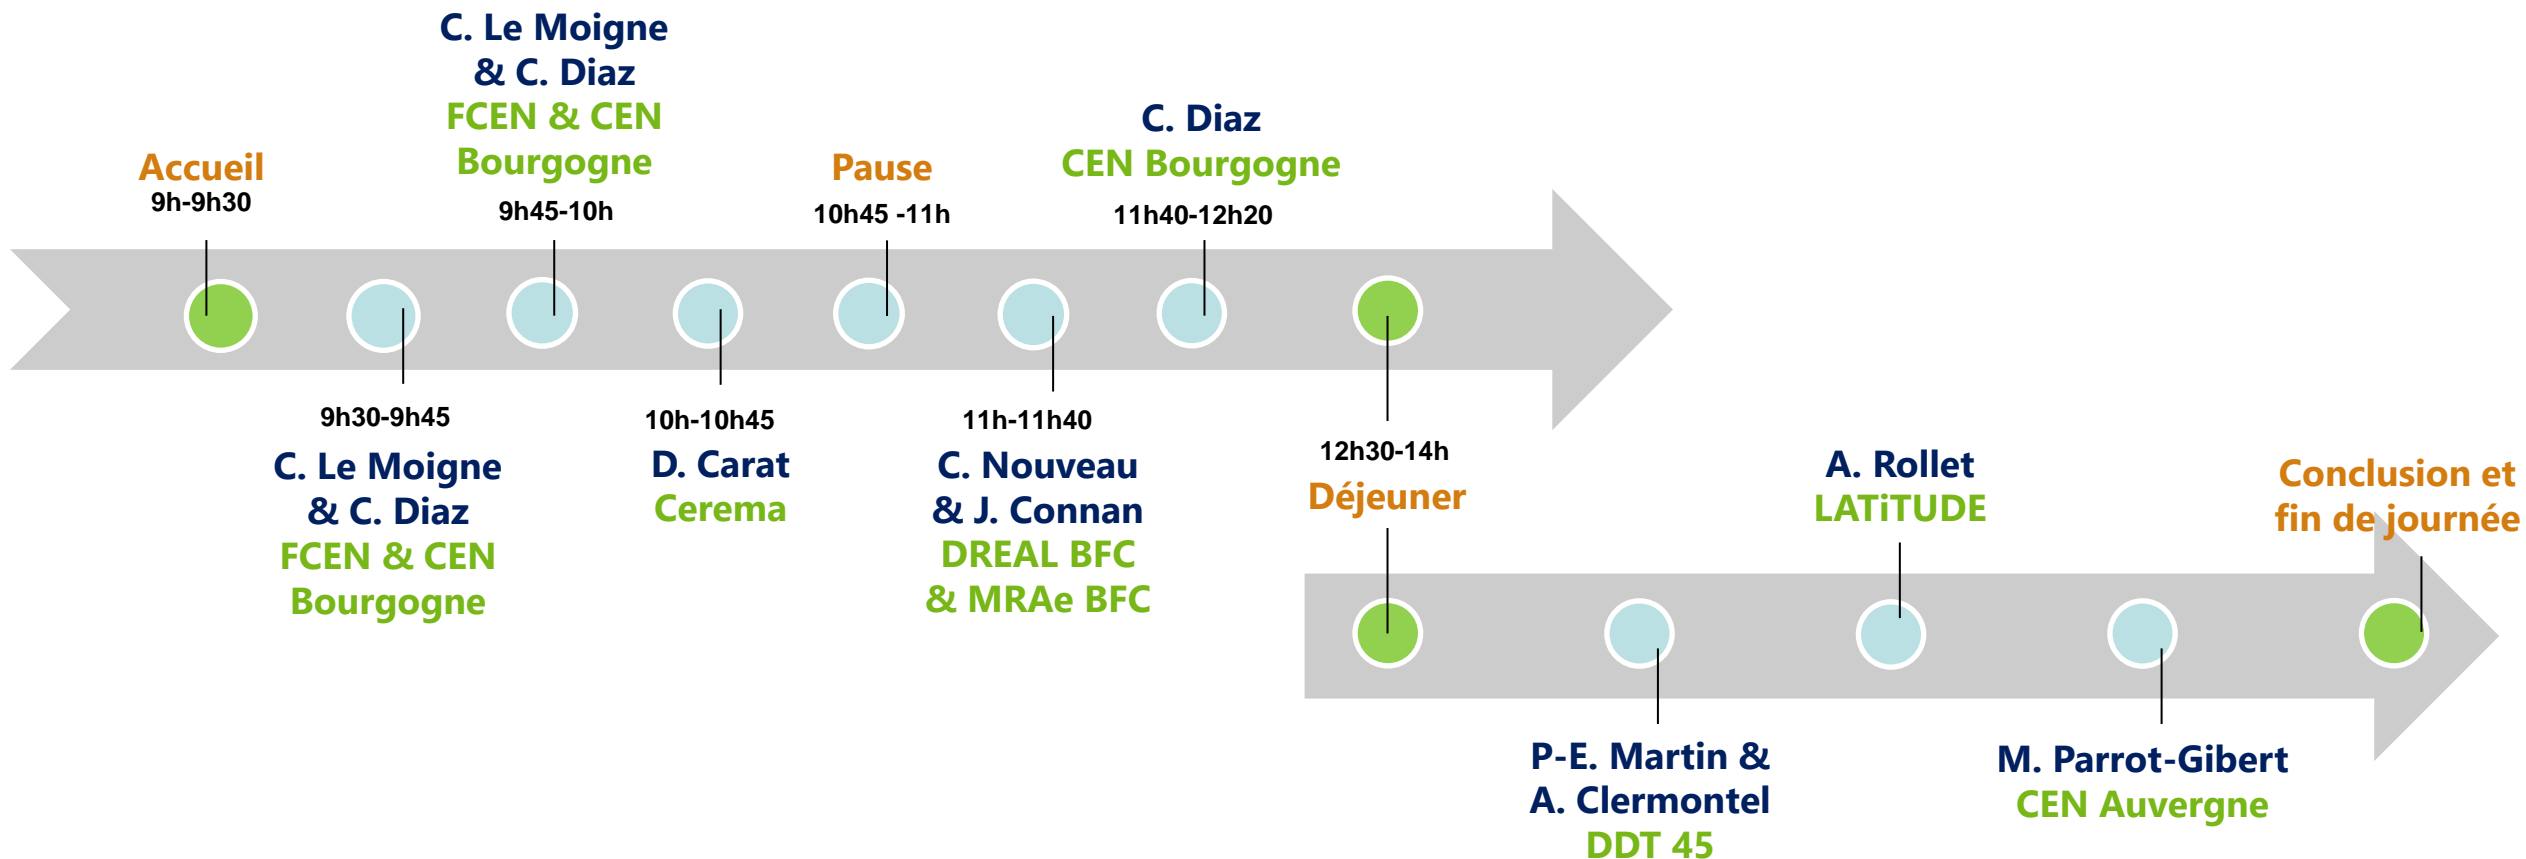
Accueil
9h-9h30

C. Le Moigne & C. Diaz
FCEN & CEN Bourgogne
9h45-10h

Pause
10h45 -11h

C. Diaz
CEN Bourgogne
11h40-12h20

9h30-9h45
C. Le Moigne & C. Diaz
FCEN & CEN Bourgogne

10h-10h45
D. Carat
Cerema

11h-11h40
C. Nouveau & J. Connan
DREAL BFC & MRAe BFC

12h30-14h
Déjeuner

A. Rollet
LATiTUDE

Conclusion et fin de journée

P-E. Martin & A. Clermontel
DDT 45

M. Parrot-Gibert
CEN Auvergne